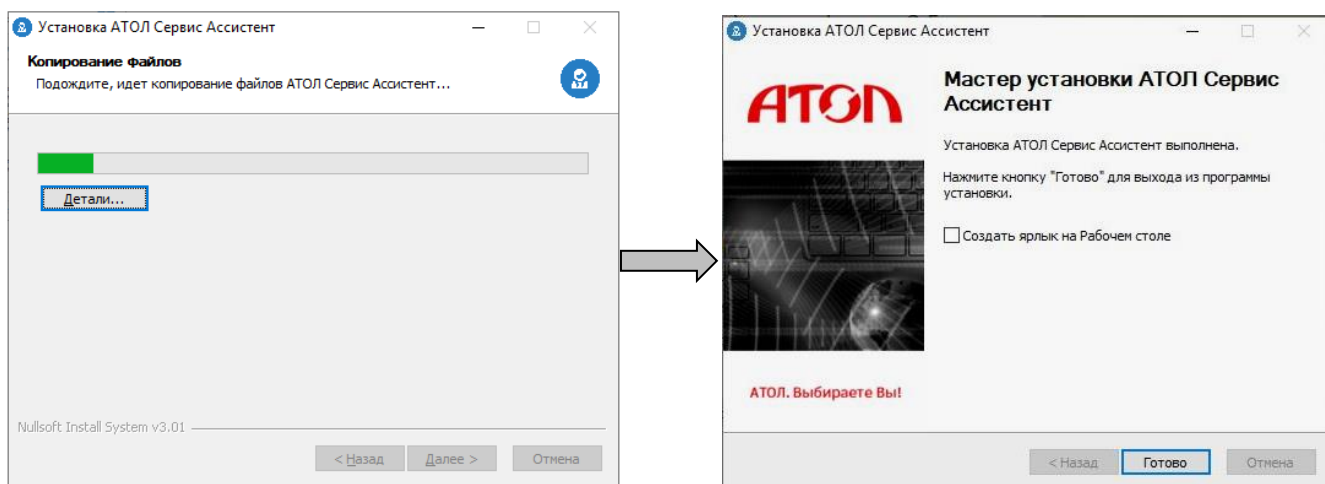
Установка АТОЛ Сервис Ассистент

Копирование файлов
Подождите, идет копирование файлов АТОЛ Сервис Ассистент...

Детали...

Nullsoft Install System v3.01

< Назад Далее > Отмена

Установка АТОЛ Сервис Ассистент

АТОЛ

АТОЛ. Выбираете Вы!

Мастер установки АТОЛ Сервис Ассистент

Установка АТОЛ Сервис Ассистент выполнена.

Нажмите кнопку "Готово" для выхода из программы установки.

Создать ярлык на Рабочем столе

< Назад Готово Отмена